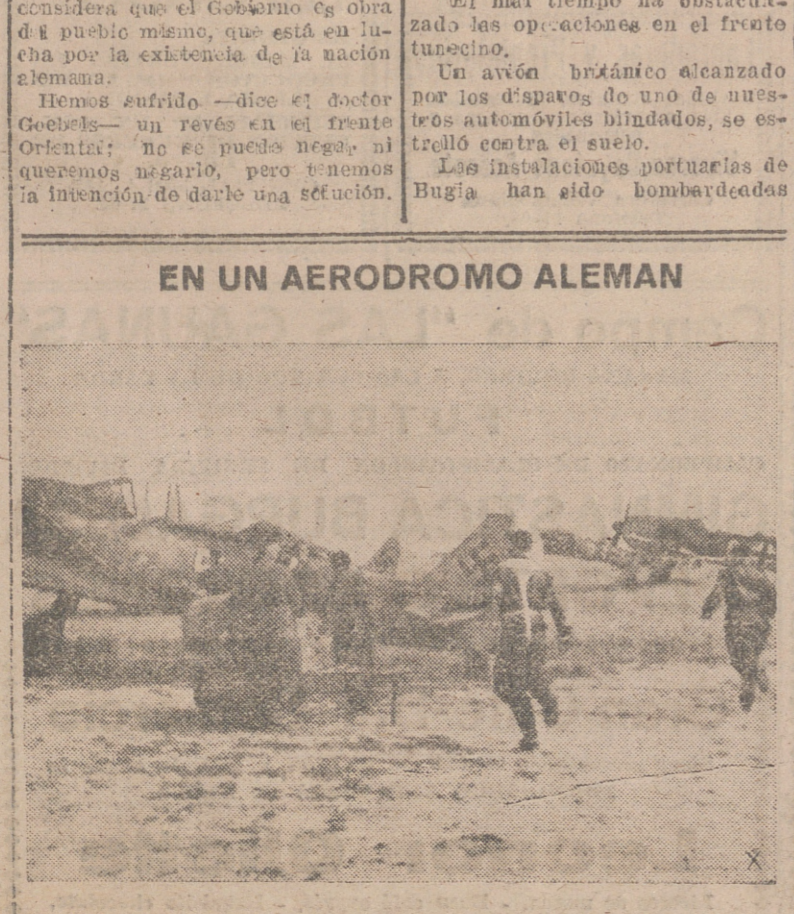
considera que el Gobierno es obra del pueblo mismo, que está en lucha por la existencia de la nación alemama.

Hemos sufrido —dice el doctor Goebels— un revés en el frente Oriental; no se puede negar, ni queremos negarlo, pero tenemos la intención de darle una solución.

El mal tiempo ha obstaculizado las operaciones en el frente tunecino.

Un avión británico alcanzado por los disparos de uno de nuestros automóviles blindados, se estrelló contra el suelo.

Las instalaciones portuarias de Bugia han sido bombardeadas

EN UN AERODROMO ALEMAN

X